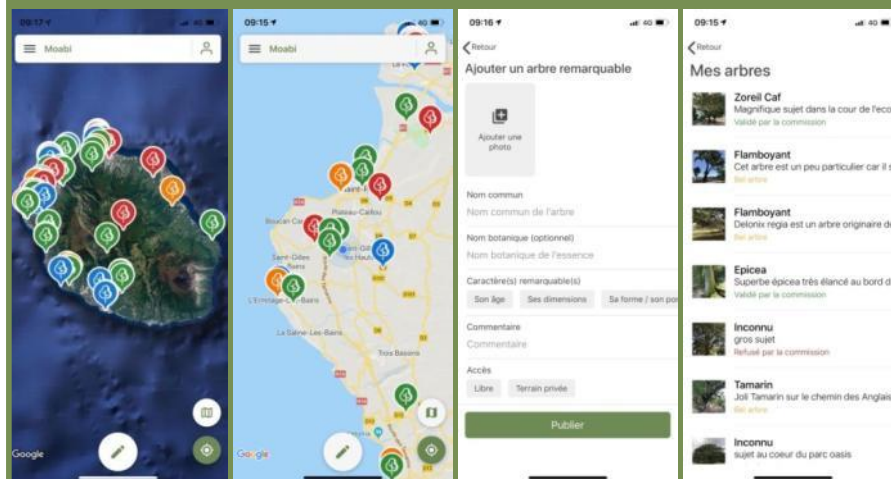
09:17
Moabi
Google

09:15
Moabi
Boucan Canot
Plateau-Caillou
Saint-Gilles les Bains
Saint-Gilles les Hauts
L'Ermitage-Les-Bains
La Saline-Les-Bains
Trois Bassins
Google

09:16
Retour
Ajouter un arbre remarquable
Ajouter une photo
Nom commun
Nom commun de l'arbre
Nom botanique (optionnel)
Nom botanique de l'essence
Caractère(s) remarquable(s)
Son âge
Ses dimensions
Sa forme / son po
Commentaire
Commentaire
Accès
Libre
Terrain privée
Publier

09:15
Retour
Mes arbres
Zoreil Caf
Magnifique sujet dans la cour de l'eco
Validé par la commission
Flamboyant
Cet arbre est un peu particulier car il s
Bel arbre
Flamboyant
Delonix regia est un arbre originaire d
Bel arbre
Epicea
Superbe épicea très élancé au bord d
Validé par la commission
Inconnu
gros sujet
Refusé par la commission
Tamarin
Joli Tamarin sur le chemin des Anglais
Bel arbre
Inconnu
sujet au coeur du parc oasis